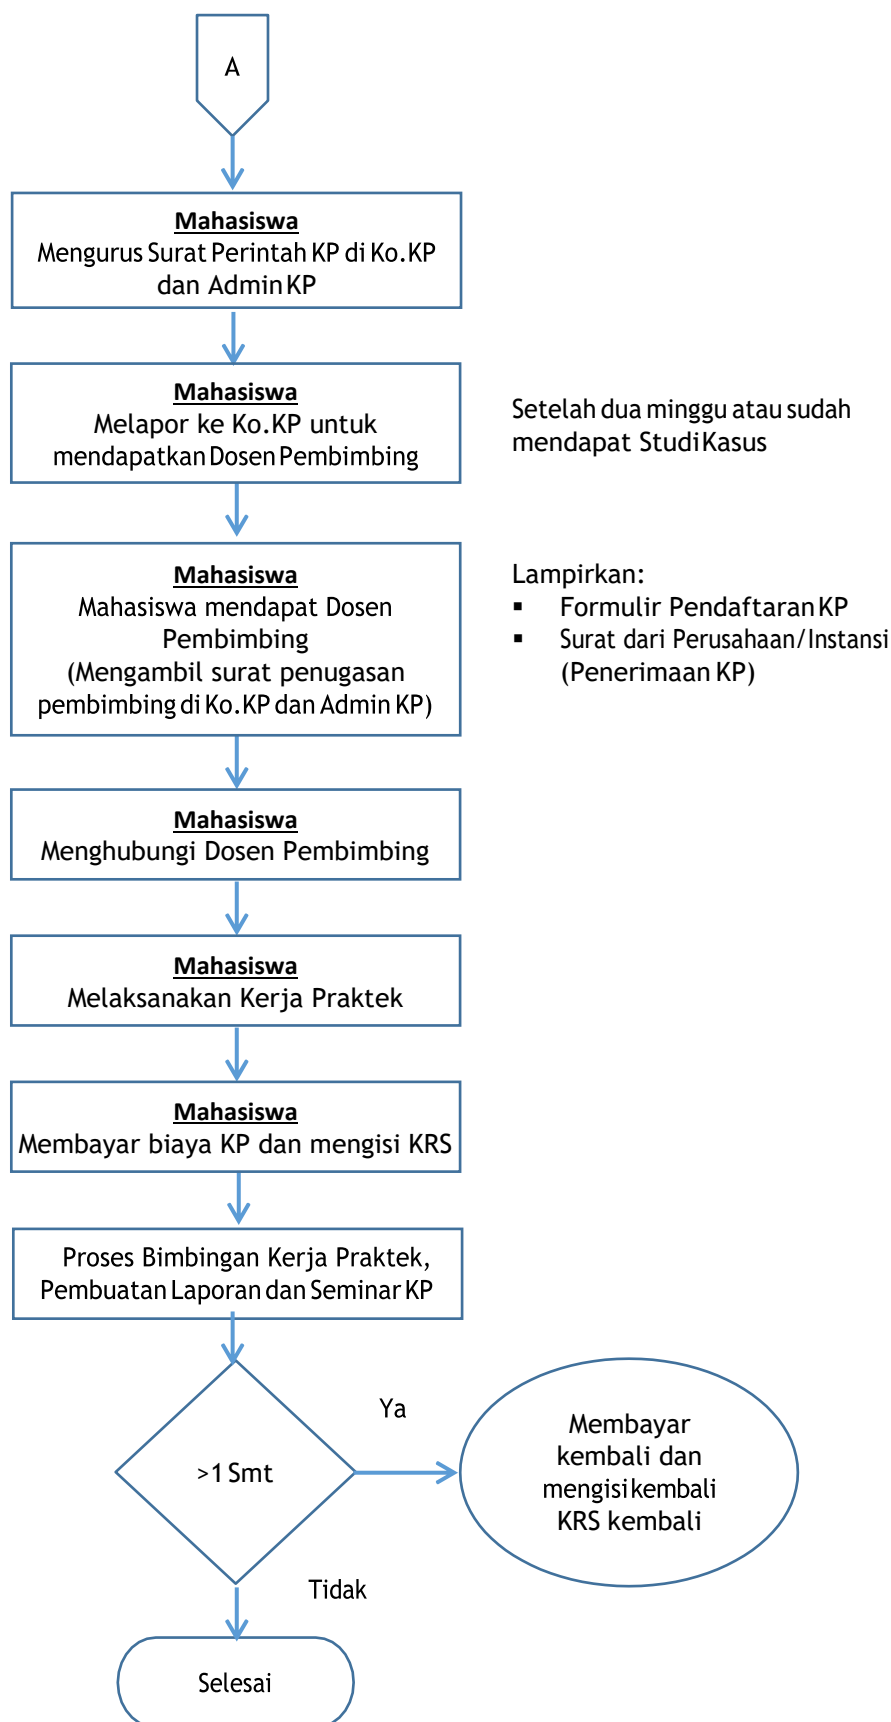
A

Mahasiswa
Mengurus Surat Perintah KP di Ko.KP dan Admin KP

Mahasiswa
Melapor ke Ko.KP untuk mendapatkan Dosen Pembimbing

Setelah dua minggu atau sudah mendapat Studi Kasus

Mahasiswa
Mahasiswa mendapat Dosen Pembimbing
(Mengambil surat penugasan pembimbing di Ko.KP dan Admin KP)

Lampirkan:
- Formulir Pendaftaran KP
- Surat dari Perusahaan/Instansi (Penerimaan KP)

Mahasiswa
Menghubungi Dosen Pembimbing

Mahasiswa
Melaksanakan Kerja Praktek

Mahasiswa
Membayar biaya KP dan mengisi KRS

Proses Bimbingan Kerja Praktek, Pembuatan Laporan dan Seminar KP

>1 Smt

Ya

Membayar kembali dan mengisi kembali KRS kembali

Tidak

Selesai